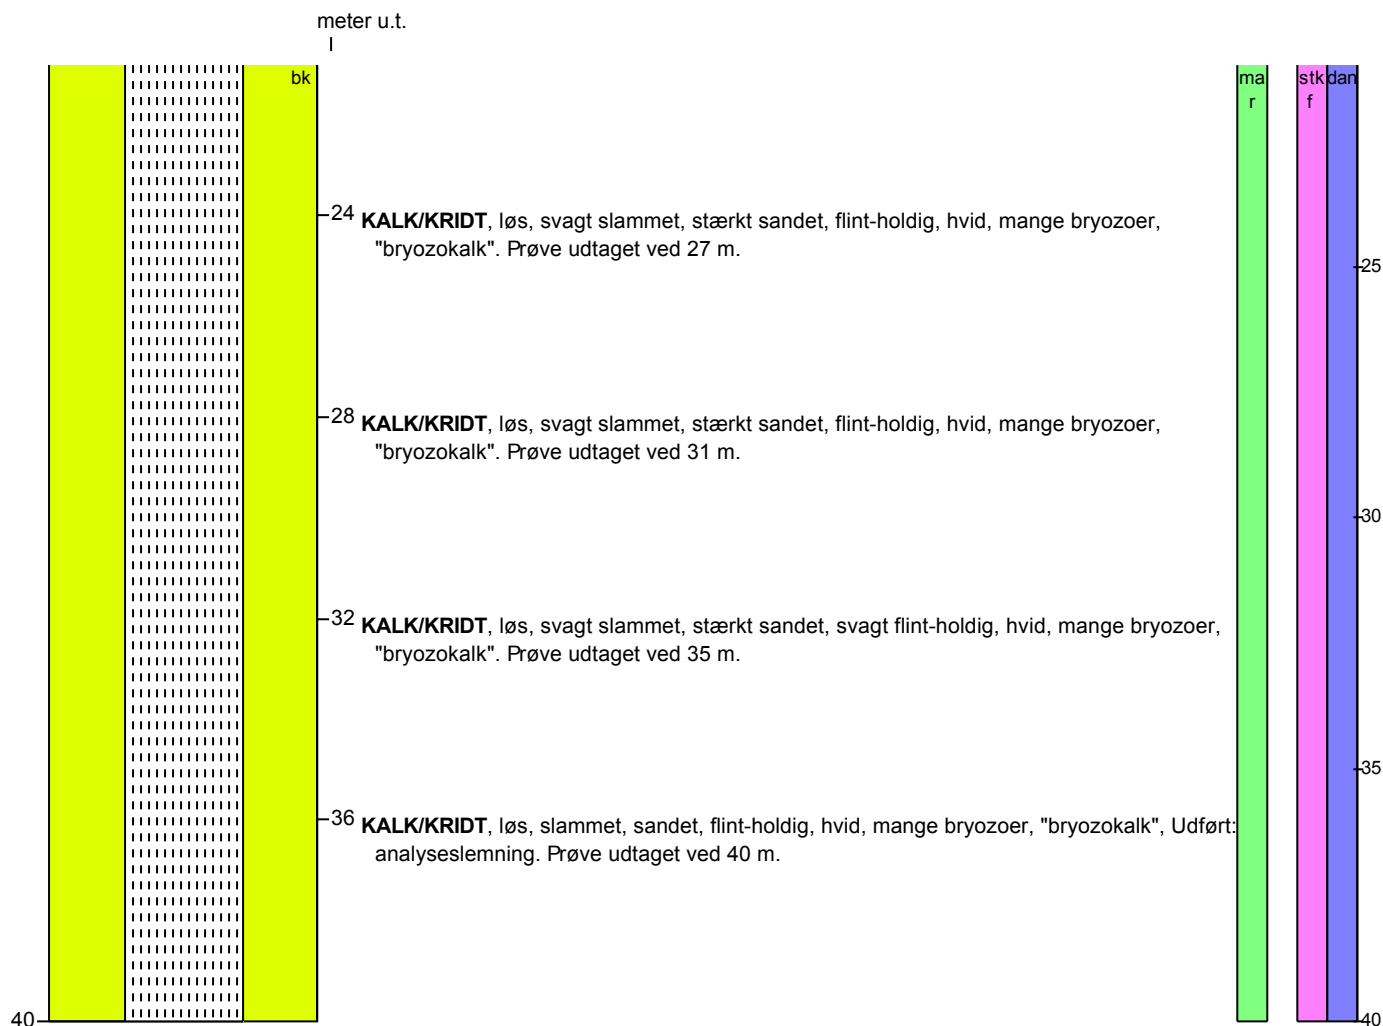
meter u.t.

bk

ma r

stk f

dan

24 **KALK/KRIDT**, løs, svagt slammet, stærkt sandet, flint-holdig, hvid, mange bryozoer, "bryozokalk". Prøve udtaget ved 27 m.

25

28 **KALK/KRIDT**, løs, svagt slammet, stærkt sandet, flint-holdig, hvid, mange bryozoer, "bryozokalk". Prøve udtaget ved 31 m.

30

32 **KALK/KRIDT**, løs, svagt slammet, stærkt sandet, svagt flint-holdig, hvid, mange bryozoer, "bryozokalk". Prøve udtaget ved 35 m.

35

36 **KALK/KRIDT**, løs, slammet, sandet, flint-holdig, hvid, mange bryozoer, "bryozokalk", Udført: analyseslemning. Prøve udtaget ved 40 m.

40

40